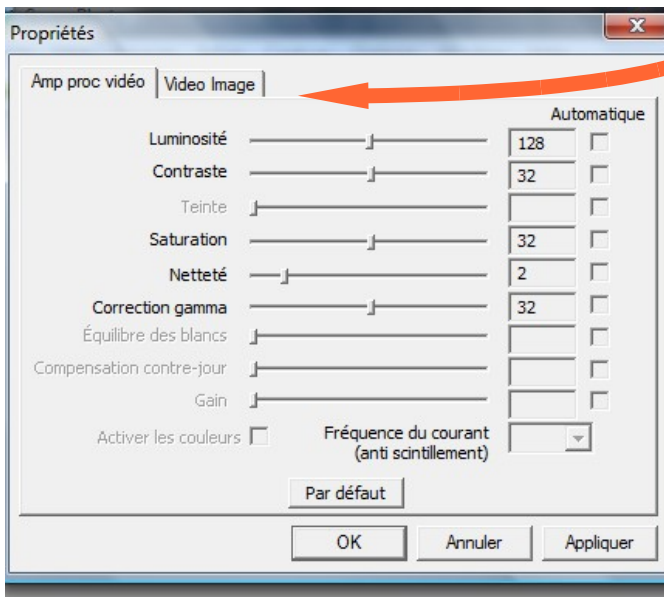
Propriétés

Amp proc vidéo | Video Image

Automatique

Luminosité 128

Contraste 32

Teinte

Saturation 32

Netteté 2

Correction gamma 32

Équilibre des blancs

Compensation contre-jour

Gain

Activer les couleurs

Fréquence du courant (anti scintillement)

Par défaut

OK Annuler Appliquer